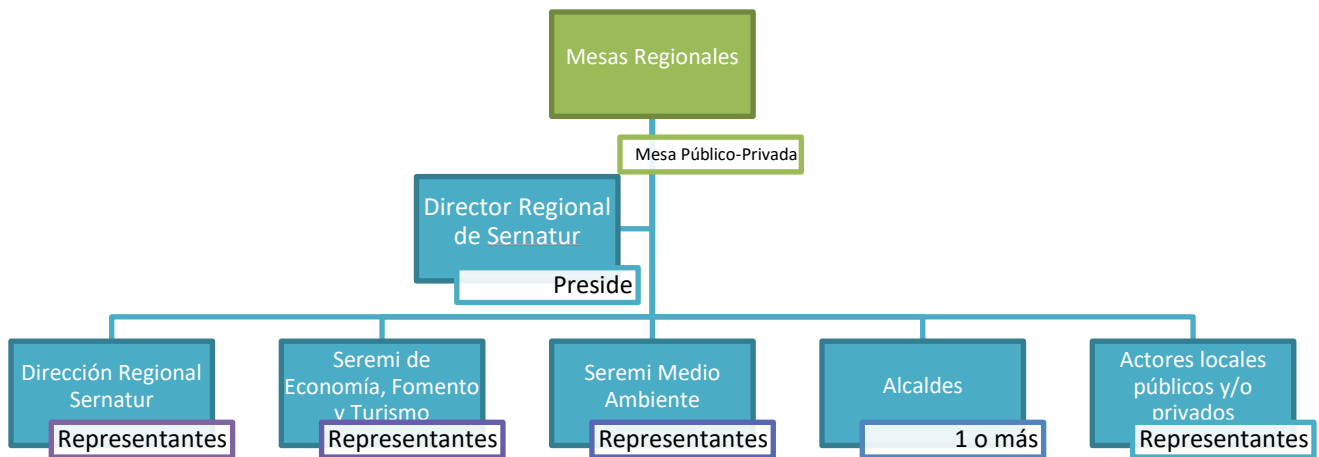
Mesas Regionales

Mesa Público-Privada

Director Regional de Sernatur

Preside

Dirección Regional Sernatur

Representantes

Seremi de Economía, Fomento y Turismo

Representantes

Seremi Medio Ambiente

Representantes

Alcaldes

1 o más

Actores locales públicos y/o privados

Representantes